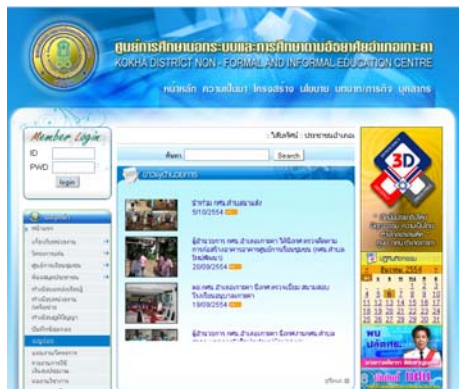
ศูนย์การศึกษานอกระบบและการศึกษาตามอัธยาศัยอำเภอเกาะคา
KOKHA DISTRICT NON - FORMAL AND INFORMAL EDUCATION CENTRE

หน้าหลัก ความเป็นมา โครงสร้าง นโยบาย บทบาท/ภารกิจ บุคลากร

Member Login
ID
PWD
login

วิสัยทัศน์ ปรัชญาอำเภอ

ค้นหา Search

ข่าวประชาสัมพันธ์

ข่าวสาร กศน.อำเภอเกาะคา
5/10/2554

ผู้อำนวยการ กศน.อำเภอเกาะคา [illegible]
20/09/2554

ผอ.กศน.อำเภอเกาะคา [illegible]
19/09/2554

ผู้อำนวยการ กศน.อำเภอเกาะคา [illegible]

3D

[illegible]

กันยายน 2554

พบ
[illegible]

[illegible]